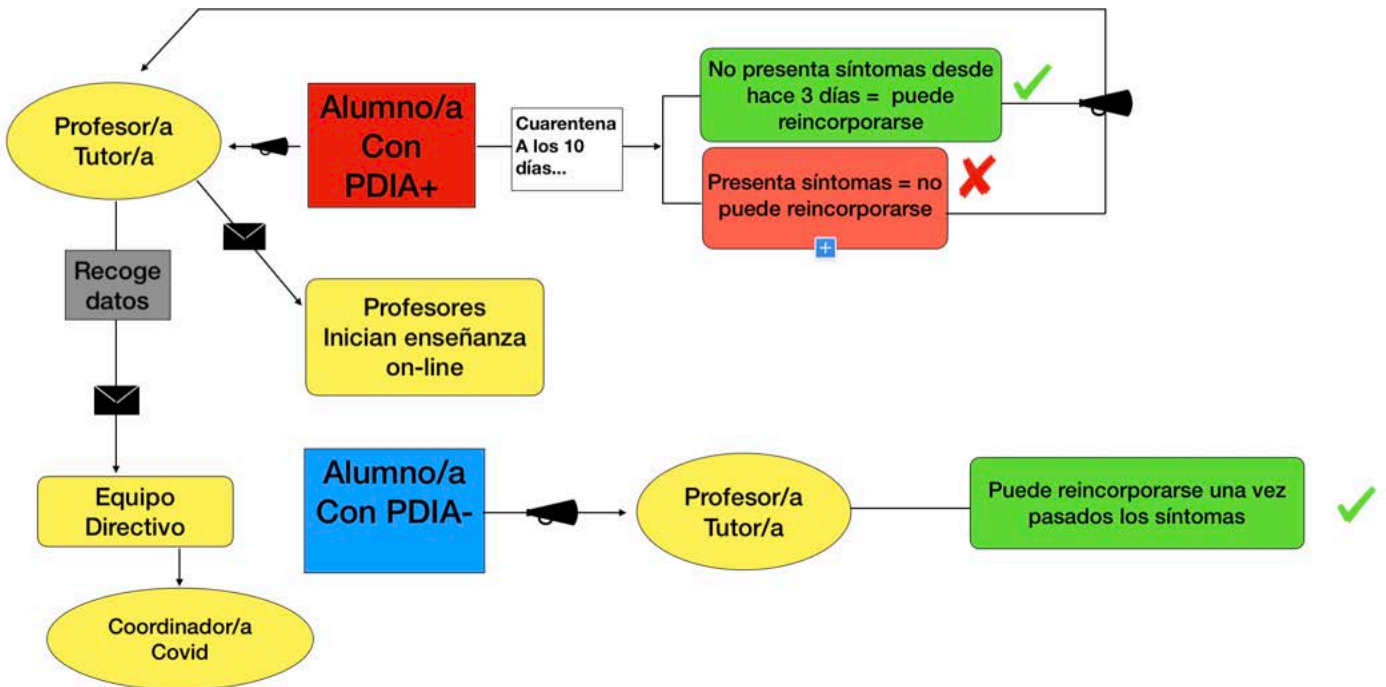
Profesor/a
Tutor/a

Alumno/a
Con
PDIA+

Cuarentena
A los 10
días...

No presenta síntomas desde hace 3 días = puede reincorporarse

Presenta síntomas = no puede reincorporarse

Recoge datos

Profesores
Inician enseñanza
on-line

Equipo
Directivo

Coordinador/a
Covid

Alumno/a
Con PDIA-

Profesor/a
Tutor/a

Puede reincorporarse una vez pasados los síntomas